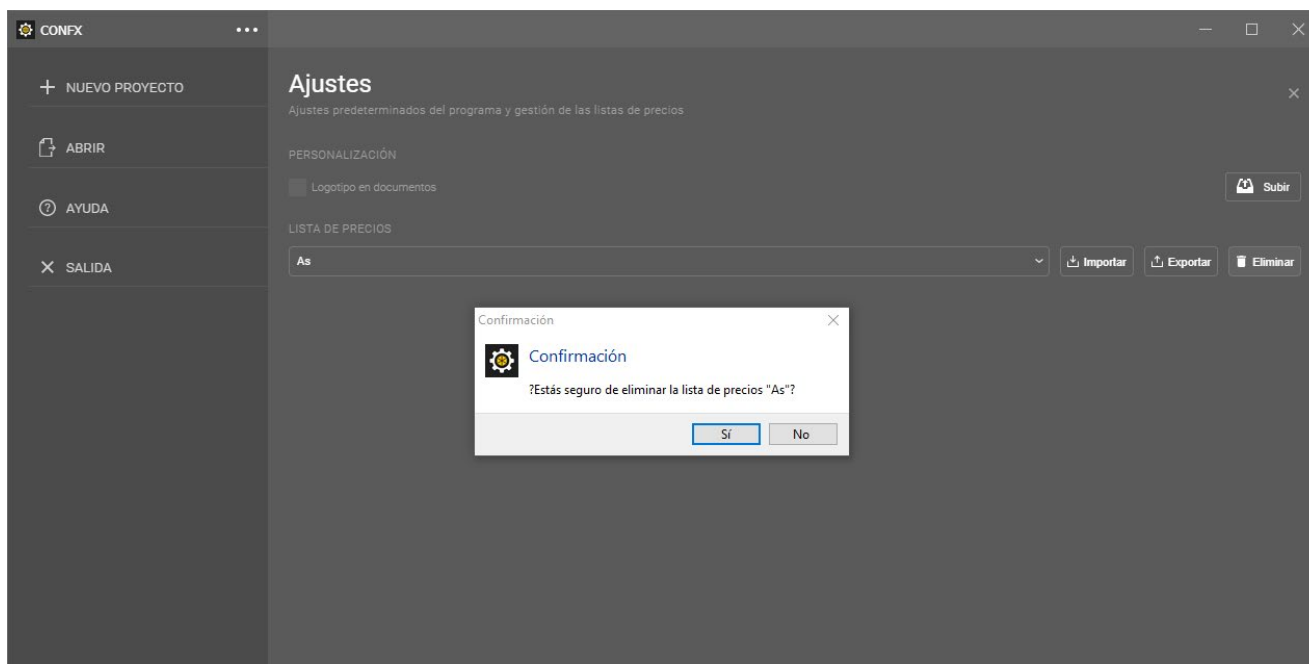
CONFX •••

+ NUEVO PROYECTO

ABRIR

AYUDA

X SALIDA

Ajustes

Ajustes predeterminados del programa y gestión de las listas de precios

PERSONALIZACIÓN

Logotipo en documentos

Subir

LISTA DE PRECIOS

As

Importar

Exportar

Eliminar

Confirmación

Confirmación

?Estás seguro de eliminar la lista de precios "As"?

Sí

No